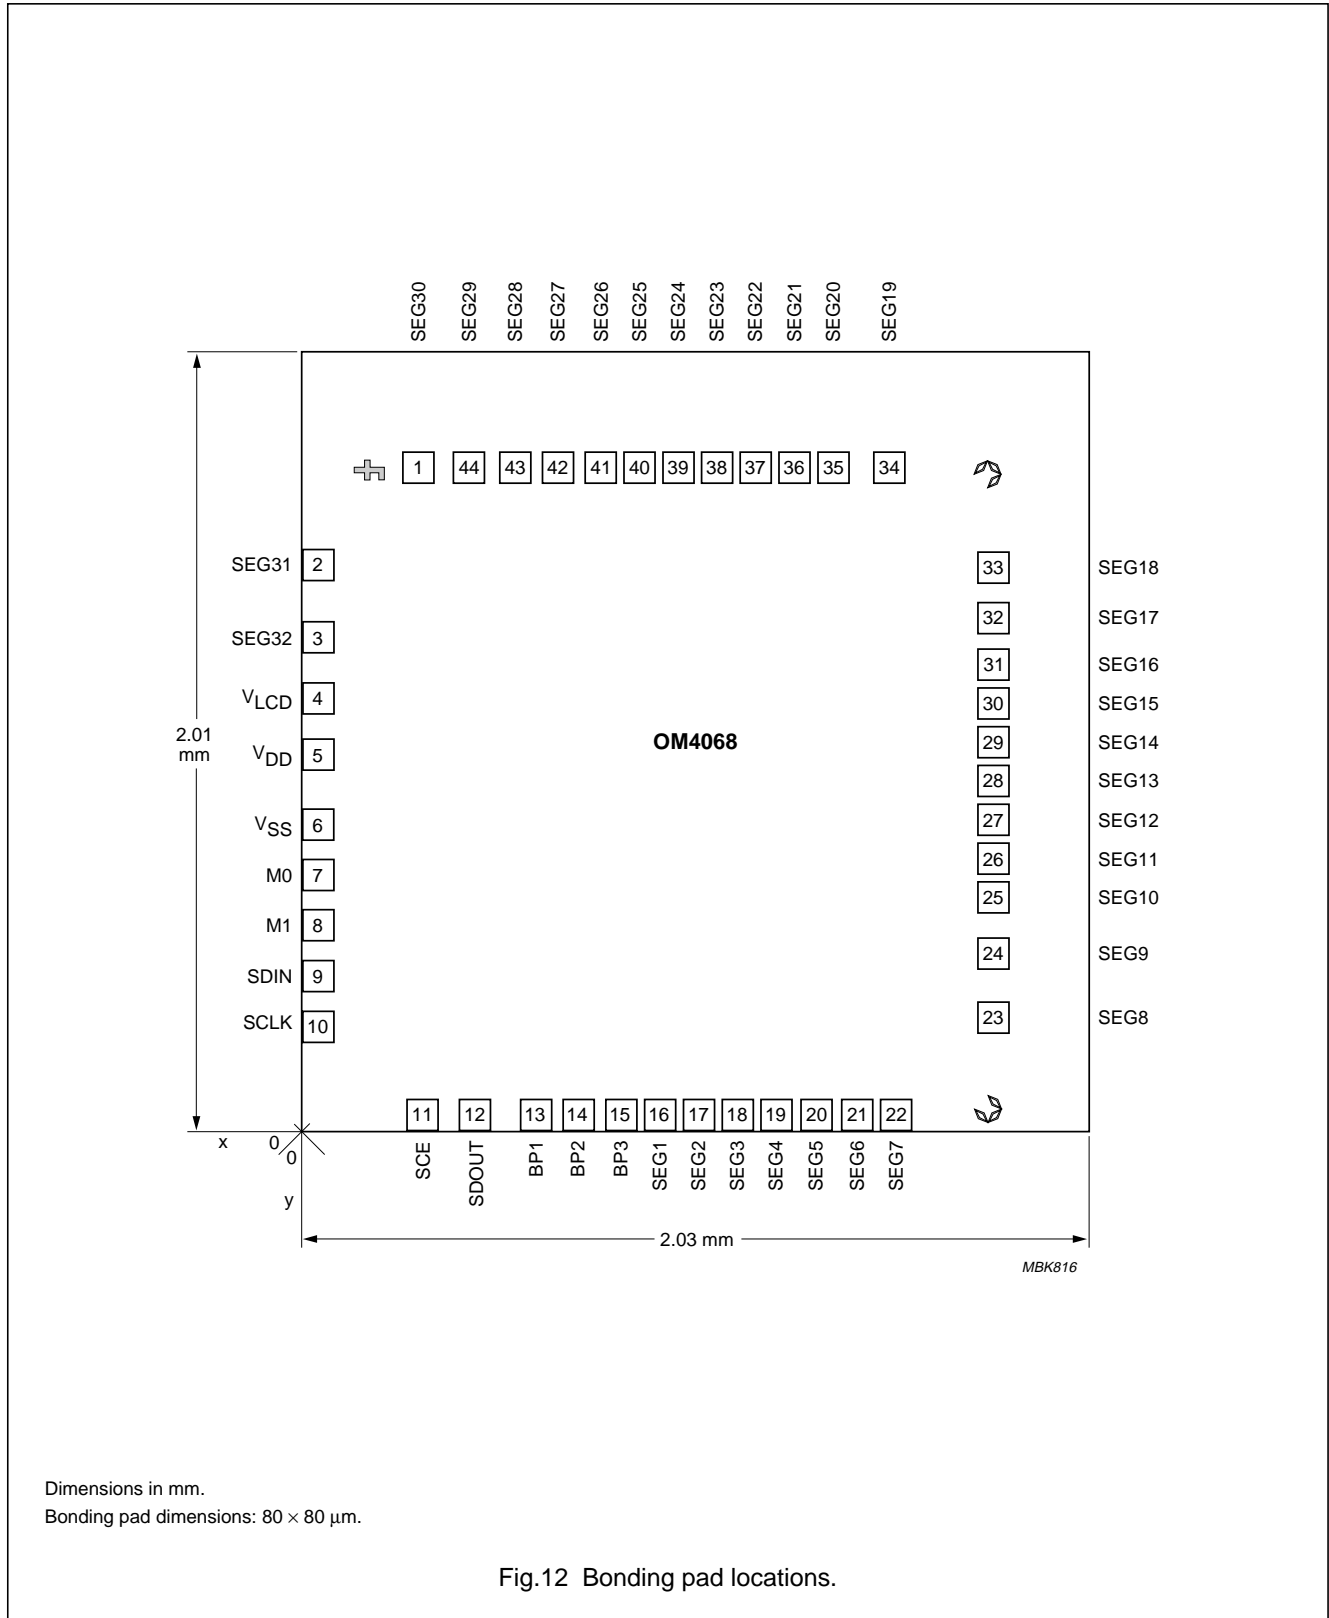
SEG30 SEG29 SEG28 SEG27 SEG26 SEG25 SEG24 SEG23 SEG22 SEG21 SEG20 SEG19

1 44 43 42 41 40 39 38 37 36 35 34

SEG31 2
SEG32 3
$V_{LCD}$ 4
2.01 mm
$V_{DD}$ 5
$V_{SS}$ 6
M0 7
M1 8
SDIN 9
SCLK 10

OM4068

33 SEG18
32 SEG17
31 SEG16
30 SEG15
29 SEG14
28 SEG13
27 SEG12
26 SEG11
25 SEG10
24 SEG9
23 SEG8

11 12 13 14 15 16 17 18 19 20 21 22

x 0 0 y

SCE SDOUT BP1 BP2 BP3 SEG1 SEG2 SEG3 SEG4 SEG5 SEG6 SEG7

2.03 mm

MBK816

Dimensions in mm.
Bonding pad dimensions: $80 \times 80$ µm.

Fig.12 Bonding pad locations.